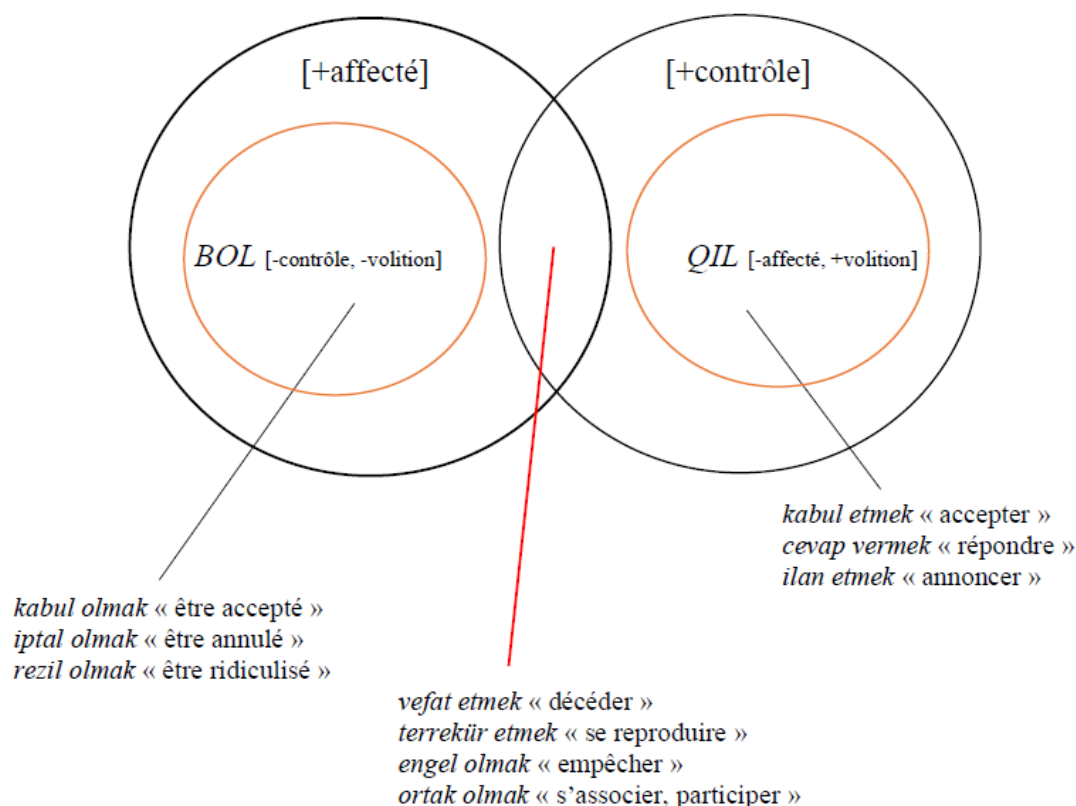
[+affecté]

[+contrôle]

BOL [-contrôle, -volition]

QIL [-affecté, +volition]

kabul etmek « accepter »
cevap vermek « répondre »
ilan etmek « annoncer »

kabul olmak « être accepté »
iptal olmak « être annulé »
rezil olmak « être ridiculisé »

vefat etmek « décéder »
terrekür etmek « se reproduire »
engel olmak « empêcher »
ortak olmak « s'associer, participer »